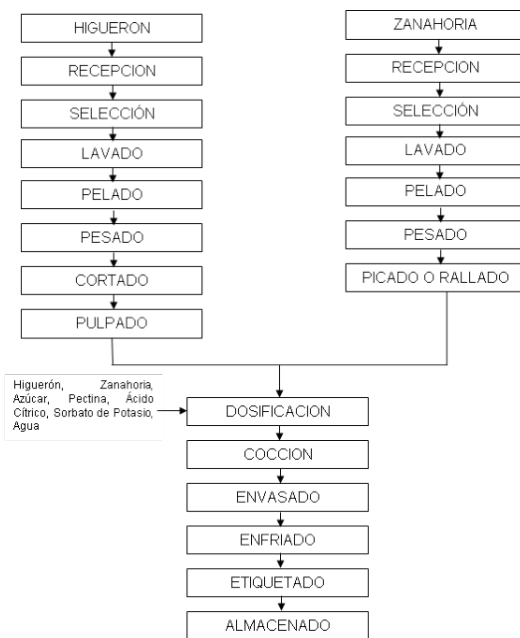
HIGUERON

RECEPCION

SELECCIÓN

LAVADO

PELADO

PESADO

CORTADO

PULPADO

ZANAHORIA

RECEPCION

SELECCIÓN

LAVADO

PELADO

PESADO

PICADO O RALLADO

Higuerón, Zanahoria, Azúcar, Pectina, Ácido Cítrico, Sorbato de Potasio, Agua

DOSIFICACION

COCCION

ENVASADO

ENFRIADO

ETIQUETADO

ALMACENADO